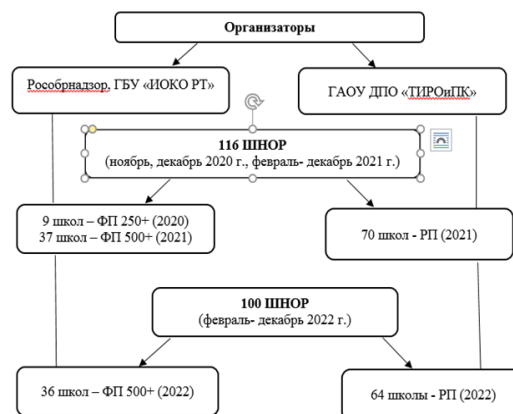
Организаторы

Рособрнадзор, ГБУ «ИОКО РТ»

ГАОУ ДПО «ТИРОиПК»

116 ШНОР
(ноябрь, декабрь 2020 г., февраль- декабрь 2021 г.)

9 школ – ФП 250+ (2020)
37 школ – ФП 500+ (2021)

70 школ - РП (2021)

100 ШНОР
(февраль- декабрь 2022 г.)

36 школ – ФП 500+ (2022)

64 школы - РП (2022)